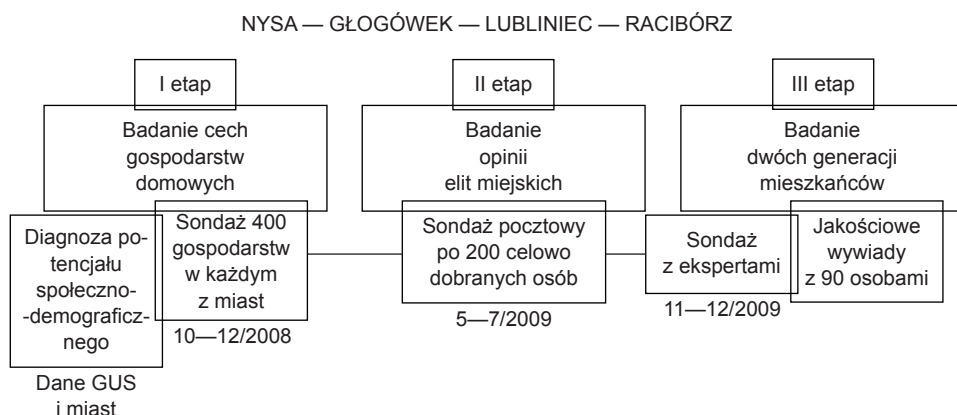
NYSA — GŁOGÓWEK — LUBLINIEC — RACIBÓRZ

I etap

Badanie cech gospodarstw domowych

II etap

Badanie opinii elit miejskich

III etap

Badanie dwóch generacji mieszkańców

Diagnoza potencjału społeczno-demograficznego

Dane GUS i miast

Sondaż 400 gospodarstw w każdym z miast

10—12/2008

Sondaż pocztowy po 200 celowo dobranych osób

5—7/2009

Sondaż z ekspertami

11—12/2009

Jakościowe wywiady z 90 osobami